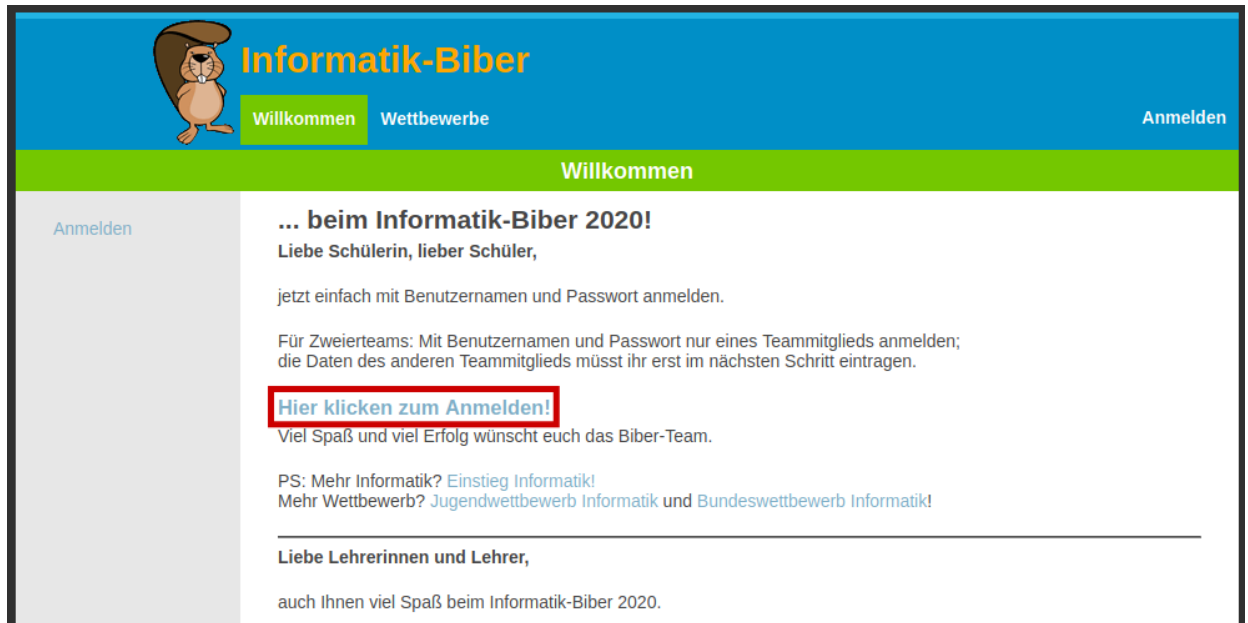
Informatik-Biber

Willkommen Wettbewerbe

Anmelden

Willkommen

Anmelden

... beim Informatik-Biber 2020!

Liebe Schülerin, lieber Schüler,

jetzt einfach mit Benutzernamen und Passwort anmelden.

Für Zweierteams: Mit Benutzernamen und Passwort nur eines Teammitglieds anmelden; die Daten des anderen Teammitglieds müsst ihr erst im nächsten Schritt eintragen.

Hier klicken zum Anmelden!

Viel Spaß und viel Erfolg wünscht euch das Biber-Team.

PS: Mehr Informatik? Einstieg Informatik!
Mehr Wettbewerb? Jugendwettbewerb Informatik und Bundeswettbewerb Informatik!

Liebe Lehrerinnen und Lehrer,

auch Ihnen viel Spaß beim Informatik-Biber 2020.